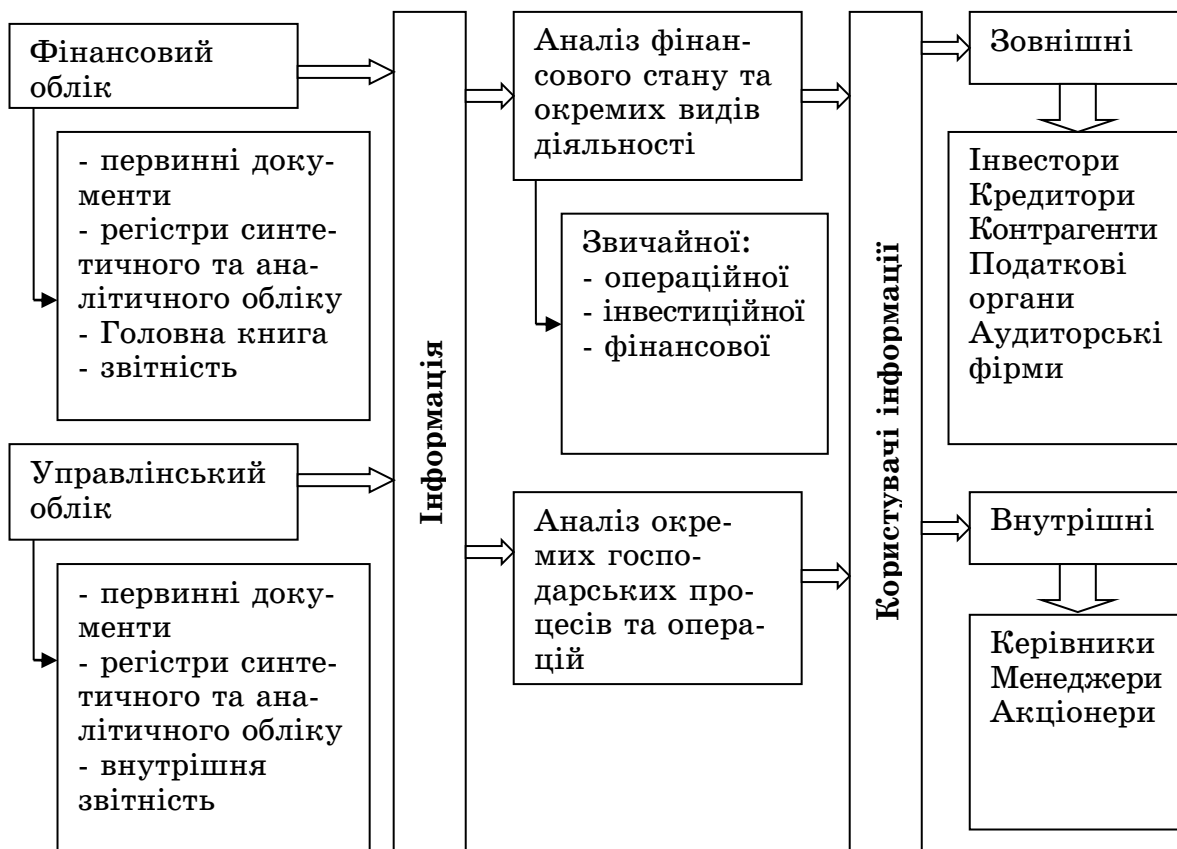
Фінансовий облік

- первинні документи
- регістри синтетичного та аналітичного обліку
- Головна книга
- звітність

Управлінський облік

- первинні документи
- регістри синтетичного та аналітичного обліку
- внутрішня звітність

Інформація

Аналіз фінансового стану та окремих видів діяльності

Звичайної:
- операційної
- інвестиційної
- фінансової

Аналіз окремих господарських процесів та операцій

Користувачі інформації

Зовнішні

Інвестори
Кредитори
Контрагенти
Податкові органи
Аудиторські фірми

Внутрішні

Керівники
Менеджери
Акціонери